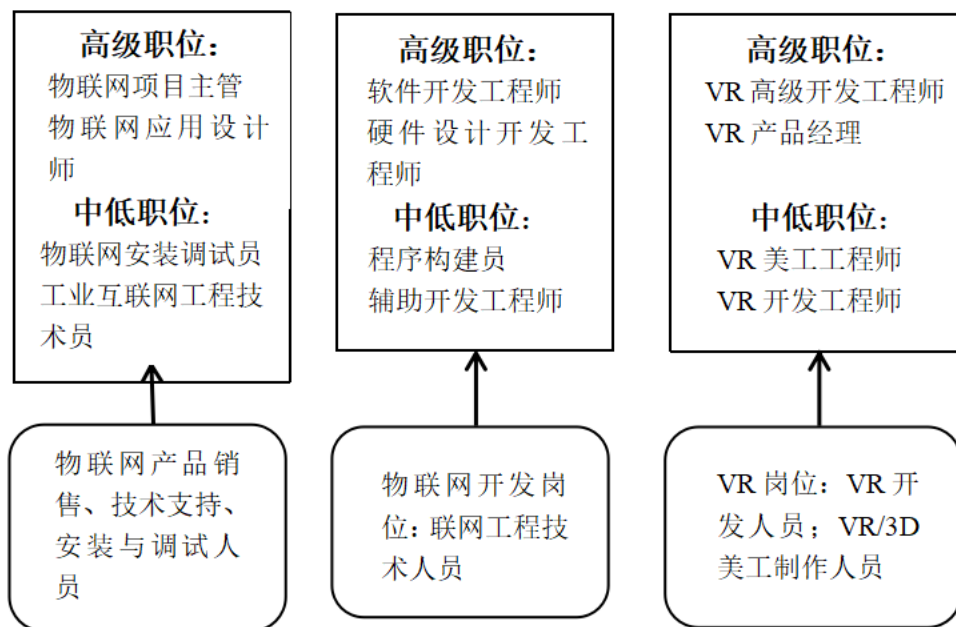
高级职位：
物联网项目主管
物联网应用设计师

中低职位：
物联网安装调试员
工业互联网工程技术员

物联网产品销售、技术支持、安装与调试人员

高级职位：
软件开发工程师
硬件设计开发工程师

中低职位：
程序构建员
辅助开发工程师

物联网开发岗位：联网工程技术人员

高级职位：
VR 高级开发工程师
VR 产品经理

中低职位：
VR 美工工程师
VR 开发工程师

VR 岗位：VR 开发人员；VR/3D 美工制作人员